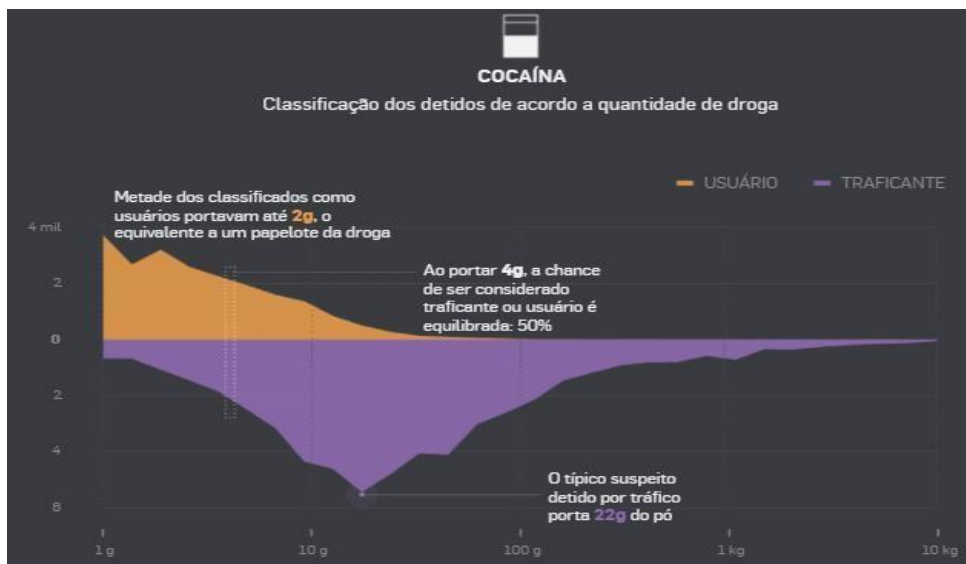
COCAÍNA
Classificação dos detidos de acordo a quantidade de droga

USUÁRIO TRAFICANTE

Metade dos classificados como usuários portavam até 2g, o equivalente a um papelote da droga

Ao portar 4g, a chance de ser considerado traficante ou usuário é equilibrada: 50%

O típico suspeito detido por tráfico porta 22g do pó

4 mil
2
0
2
4
6

1 g
10 g
100 g
1 kg
10 kg